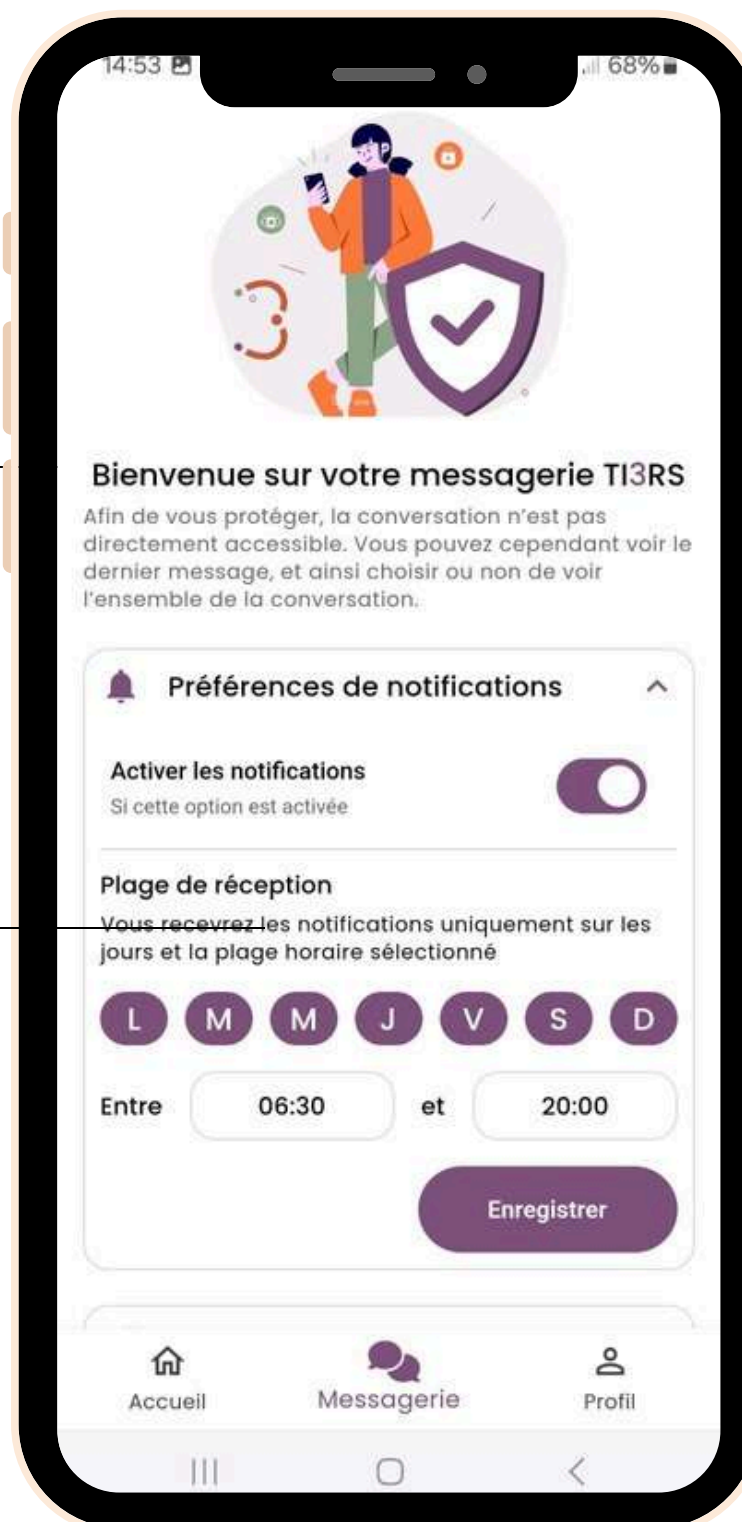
14:53

68%

Bienvenue sur votre messagerie TI3RS

Afin de vous protéger, la conversation n'est pas directement accessible. Vous pouvez cependant voir le dernier message, et ainsi choisir ou non de voir l'ensemble de la conversation.

Préférences de notifications

Activer les notifications

Si cette option est activée

Plage de réception

Vous recevrez les notifications uniquement sur les jours et la plage horaire sélectionné

L M M J V S D

Entre 06:30 et 20:00

Enregistrer

Accueil Messagerie Profil